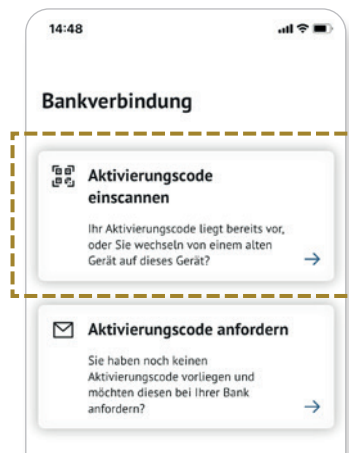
14:48

Bankverbindung

Aktivierungscode einscannen

Ihr Aktivierungscode liegt bereits vor, oder Sie wechseln von einem alten Gerät auf dieses Gerät?

→

Aktivierungscode anfordern

Sie haben noch keinen Aktivierungscode vorliegen und möchten diesen bei Ihrer Bank anfordern?

→